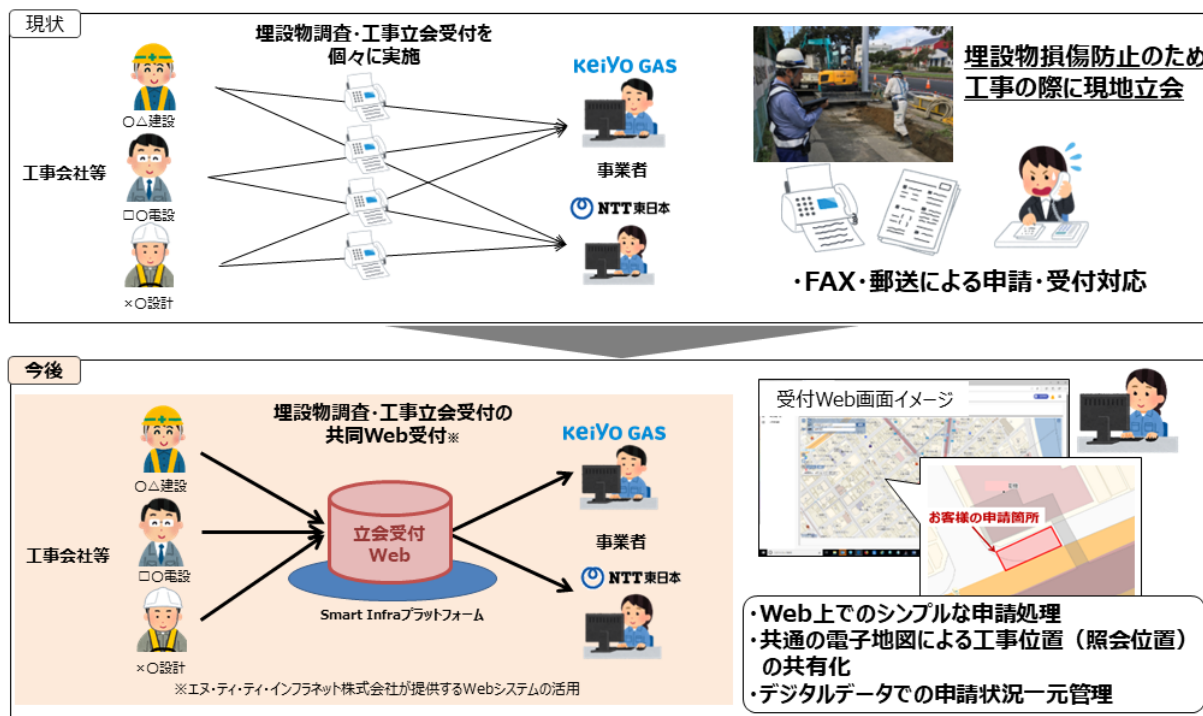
現状

埋設物調査･工事立会受付を個々に実施

〇△建設

工事会社等

□〇電設

×〇設計

KEIYO GAS

事業者

NTT東日本

埋設物損傷防止のため工事の際に現地立会

・FAX・郵送による申請・受付対応

今後

埋設物調査･工事立会受付の共同Web受付※

〇△建設

工事会社等

□〇電設

×〇設計

立会受付 Web

Smart Infraプラットフォーム

KEIYO GAS

事業者

NTT東日本

※エヌ・ティ・ティ・インフラネット株式会社が提供するWebシステムの活用

受付Web画面イメージ

お客様の申請箇所

・Web上でのシンプルな申請処理
・共通の電子地図による工事位置（照会位置）の共有化
・デジタルデータでの申請状況一元管理